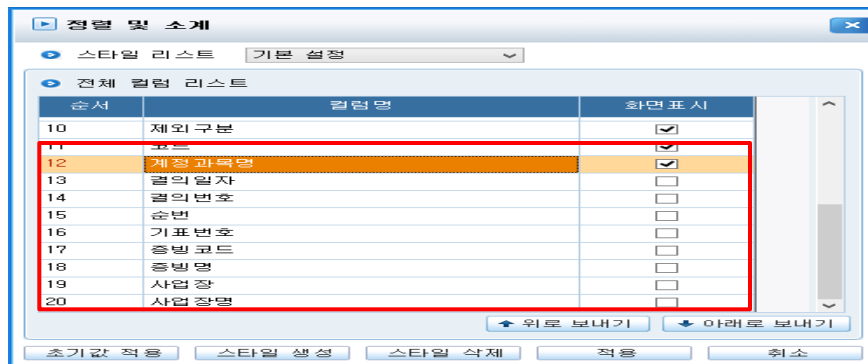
정렬 및 소계

스타일 리스트 기본 설정

전체 컬럼 리스트

| 순서 | 컬럼명 | 화면표시 |
|---|---|---|
| 10 | 제외구분 | ☑ |
| 11 | 코드 | ☑ |
| 12 | 계정과목명 | ☑ |
| 13 | 결의일자 | ☐ |
| 14 | 결의번호 | ☐ |
| 15 | 순번 | ☐ |
| 16 | 기표번호 | ☐ |
| 17 | 증빙코드 | ☐ |
| 18 | 증빙명 | ☐ |
| 19 | 사업장 | ☐ |
| 20 | 사업장명 | ☐ |

위로 보내기 아래로 보내기

초기값 적용 스타일 생성 스타일 삭제 적용 취소